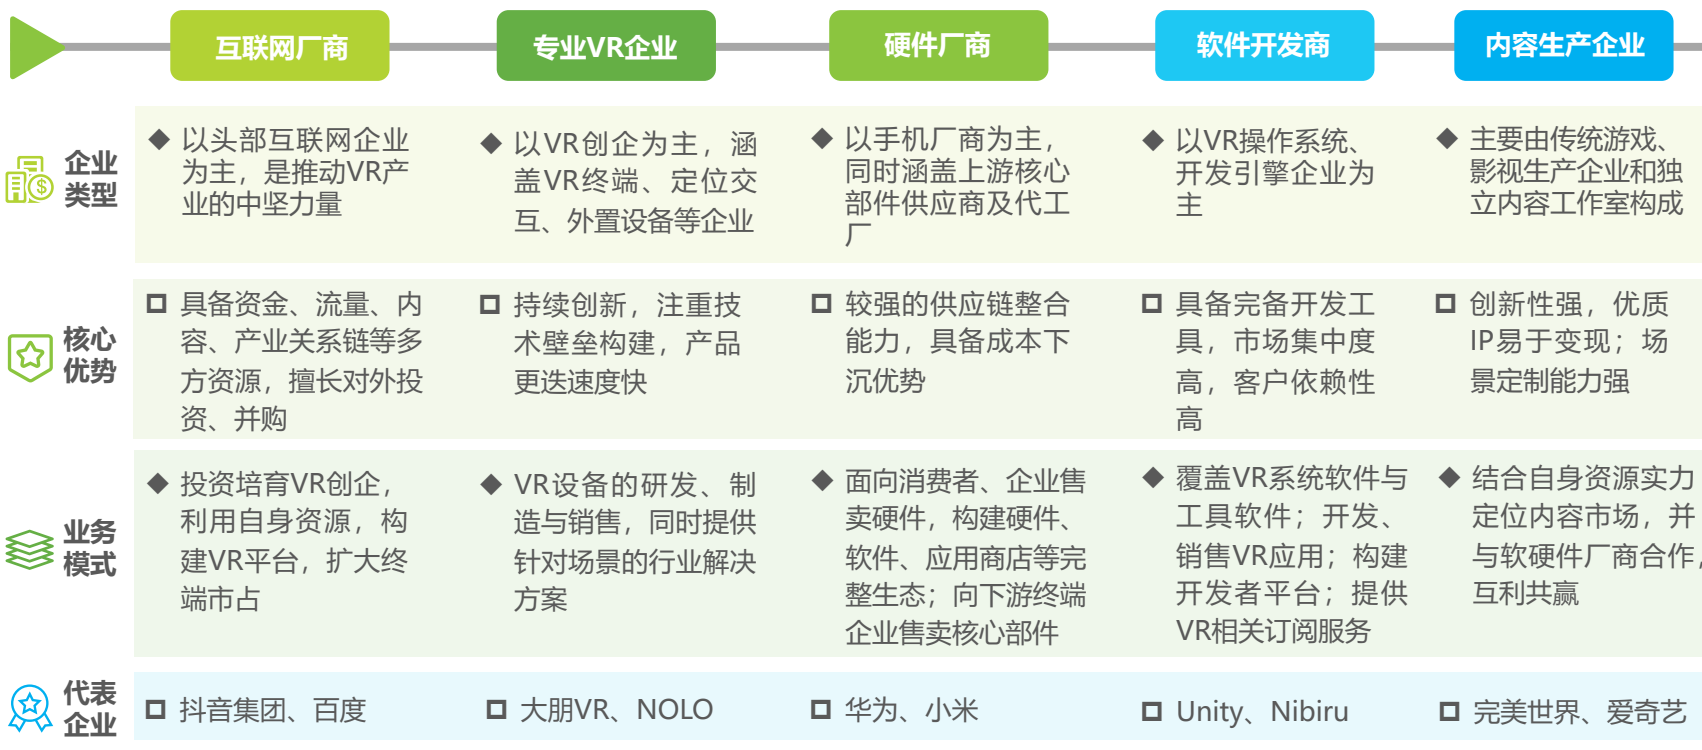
| | 互联网厂商 | 专业VR企业 | 硬件厂商 | 软件开发商 | 内容生产企业 |
|---|---|---|---|---|---|
| 企业类型 | ◆ 以头部互联网企业为主，是推动VR产业的中坚力量 | ◆ 以VR创企为主，涵盖VR终端、定位交互、外置设备等企业 | ◆ 以手机厂商为主，同时涵盖上游核心部件供应商及代工厂 | ◆ 以VR操作系统、开发引擎企业为主 | ◆ 主要由传统游戏、影视生产企业和独立内容工作室构成 |
| 核心优势 | ◻ 具备资金、流量、内容、产业关系链等多方资源，擅长对外投资、并购 | ◻ 持续创新，注重技术壁垒构建，产品更迭速度快 | ◻ 较强的供应链整合能力，具备成本下沉优势 | ◻ 具备完备开发工具，市场集中度高，客户依赖性高 | ◻ 创新性强，优质IP易于变现；场景定制能力强 |
| 业务模式 | ◆ 投资培育VR创企，利用自身资源，构建VR平台，扩大终端市占 | ◆ VR设备的研发、制造与销售，同时提供针对场景的行业解决方案 | ◆ 面向消费者、企业售卖硬件，构建硬件、软件、应用商店等完整生态；向下游终端企业售卖核心部件 | ◆ 覆盖VR系统软件与工具软件；开发、销售VR应用；构建开发者平台；提供VR相关订阅服务 | ◆ 结合自身资源实力定位内容市场，并与软硬件厂商合作，互利共赢 |
| 代表企业 | ◻ 抖音集团、百度 | ◻ 大朋VR、NOLO | ◻ 华为、小米 | ◻ Unity、Nibiru | ◻ 完美世界、爱奇艺 |